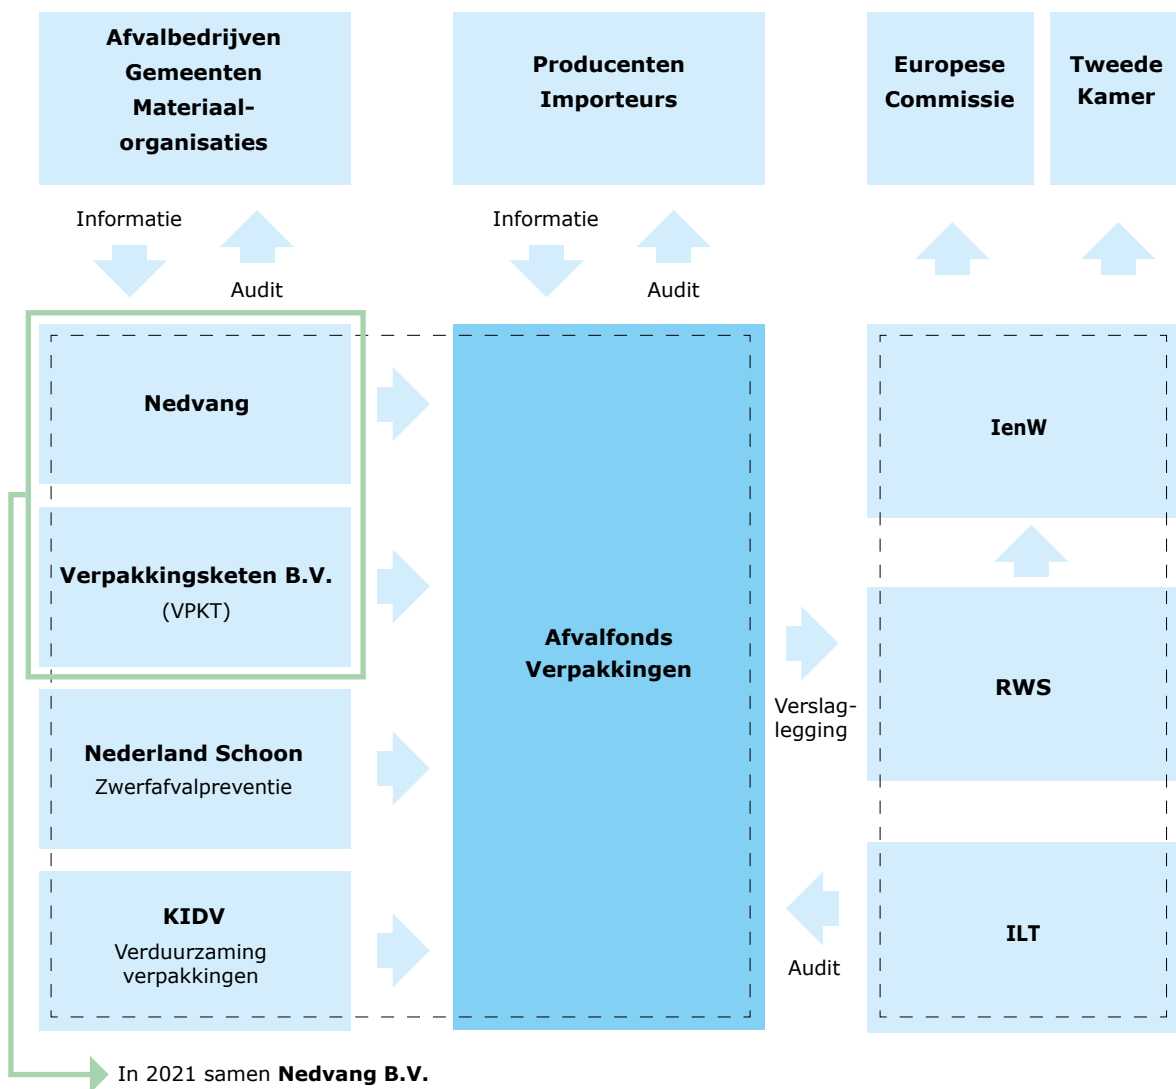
**Afvalbedrijven Gemeenten Materiaal-organisaties**

**Producenten Importeurs**

**Europese Commissie**

**Tweede Kamer**

Informatie

Audit

Informatie

Audit

**Nedvang**

**Verpakkingsketen B.V.**
(VPKT)

**Nederland Schoon**
Zwerfafvalpreventie

**KIDV**
Verduurzaming verpakkingen

**Afvalfonds Verpakkingen**

Verslaglegging

**IenW**

**RWS**

**ILT**

Audit

In 2021 samen **Nedvang B.V.**